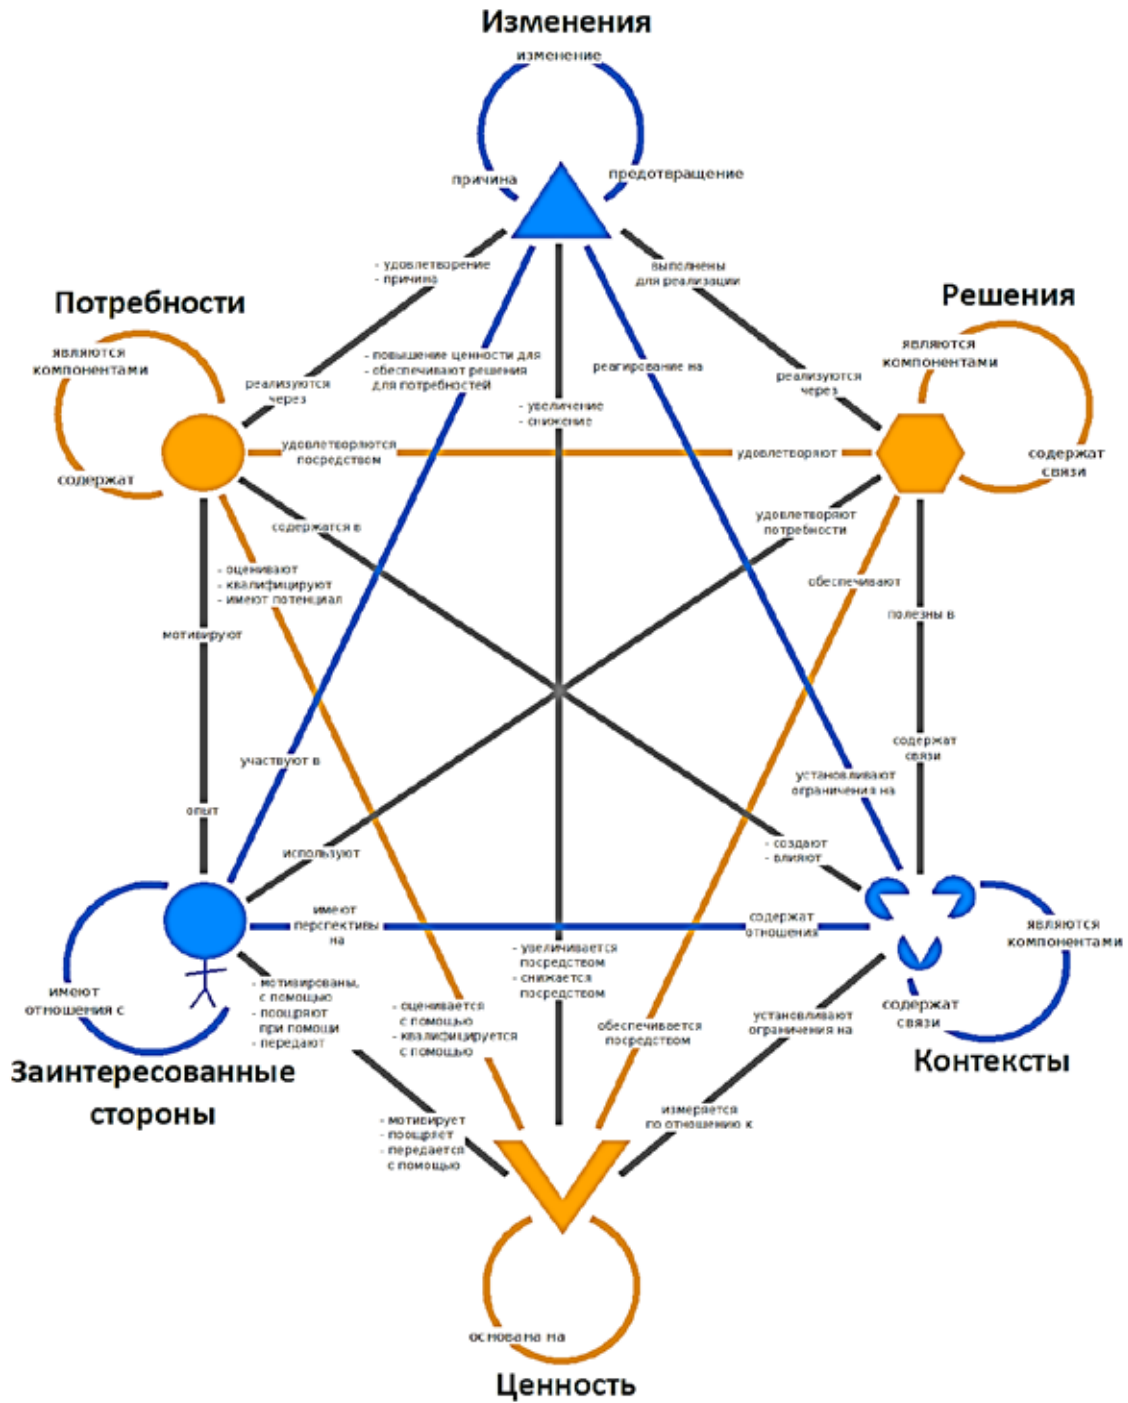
Изменения

изменение

причина

предотвращение

- удовлетворение
- причина

выполнены для реализации

Потребности

Решения

являются компонентами

являются компонентами

реализуются через

- повышение ценности для
- обеспечивают решения для потребностей

реагирование на

реализуются через

- увеличение
- снижение

содержат

удовлетворяются посредством

удовлетворяют

содержат связи

содержатся в

удовлетворяют потребности

- оценивают
- квалифицируют
- имеют потенциал

обеспечивают

мотивируют

полезны в

содержат связи

участвуют в

устанавливают ограничения на

опыт

используют

- создают
- влияют

имеют перспективы на

содержат отношения

являются компонентами

- увеличивается посредством
- снижается посредством

имеют отношения с

- мотивированы, с помощью
- поощряют при помощи
- передают

- оценивается с помощью
- квалифицируется с помощью

обеспечивается посредством

устанавливают ограничения на

содержат связи

Заинтересованные стороны

Контексты

- мотивирует
- поощряет
- передается с помощью

измеряется по отношению к

основана на

Ценность